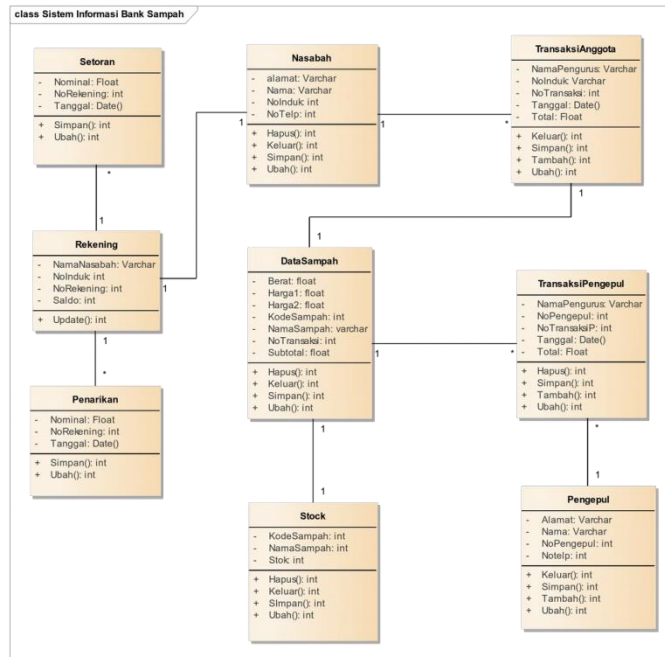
class Sistem Informasi Bank Sampah

Setoran
- Nominal: Float
- NoRekening: int
- Tanggal: Date()
+ Simpan(): int
+ Ubah(): int

Nasabah
- alamat: Varchar
- Nama: Varchar
- NoInduk: int
- NoTelp: int
+ Hapus(): int
+ Keluar(): int
+ Simpan(): int
+ Ubah(): int

TransaksiAnggota
- NamaPengurus: Varchar
- NoInduk: Varchar
- NoTransaksi: int
- Tanggal: Date()
- Total: Float
+ Keluar(): int
+ Simpan(): int
+ Tambah(): int
+ Ubah(): int

Rekening
- NamaNasabah: Varchar
- NoInduk: int
- NoRekening: int
- Saldo: int
+ Update(): int

DataSampah
- Berat: float
- Harga1: float
- Harga2: float
- KodeSampah: int
- NamaSampah: varchar
- NoTransaksi: int
- Subtotal: float
+ Hapus(): int
+ Keluar(): int
+ Simpan(): int
+ Ubah(): int

TransaksiPengepul
- NamaPengurus: Varchar
- NoPengepul: int
- NoTransaksiP: int
- Tanggal: Date()
- Total: Float
+ Hapus(): int
+ Simpan(): int
+ Tambah(): int
+ Ubah(): int

Penarikan
- Nominal: Float
- NoRekening: int
- Tanggal: Date()
+ Simpan(): int
+ Ubah(): int

Stock
- KodeSampah: int
- NamaSampah: int
- Stok: int
+ Hapus(): int
+ Keluar(): int
+ SImpan(): int
+ Ubah(): int

Pengepul
- Alamat: Varchar
- Nama: Varchar
- NoPengepul: int
- Notelp: int
+ Keluar(): int
+ Simpan(): int
+ Tambah(): int
+ Ubah(): int

1 * 1 1 1 * 1 1 1 * 1 * 1 * 1 1 * 1